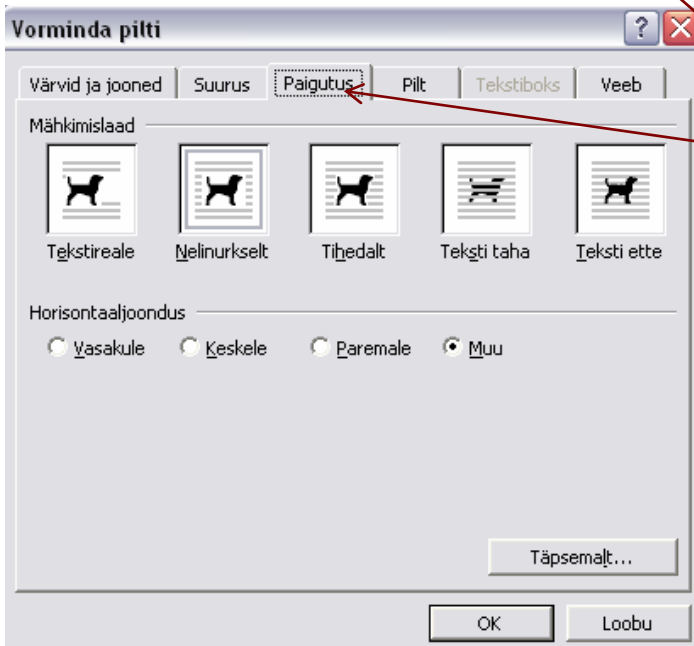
Vorminda pilti

Värvid ja jooned | Suurus | Paigutus | Pilt | Tekstiboks | Veeb

Mähkimislaad

Tekstireale

Nelinurkselt

Tihedalt

Teksti taha

Teksti ette

Horisontaaljoondus

Vasakule

Keskele

Paremale

Muu

Täpsemalt...

OK

Loobu